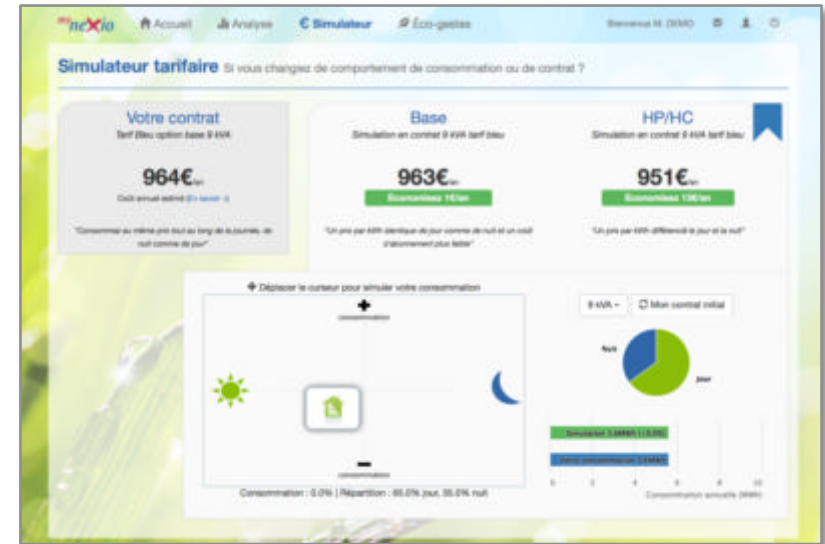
nexio Accueil Analyse € Simulateur Éco-gestes Bienvenue M. DEMO

Simulateur tarifaire Si vous changez de comportement de consommation ou de contrat ?

Votre contrat
Tarif Bleu option base 9 kVA

964€/an

Coût annuel estimé (En savoir +)

"Consommez au même prix tout au long de la journée, de nuit comme de jour"

Base
Simulation en contrat 9 kVA tarif bleu

963€/an

Economisez 1€/an

"Un prix par kWh identique de jour comme de nuit et un coût d'abonnement plus faible"

HP/HC
Simulation en contrat 9 kVA tarif bleu

951€/an

Economisez 13€/an

"Un prix par kWh différencié le jour et la nuit"

Déplacer le curseur pour simuler votre consommation

+
consommation

-
consommation

Consommation : 0.0% | Répartition : 65.0% jour, 35.0% nuit

9 kVA Mon contrat initial

Nuit

Jour

Simulation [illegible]

Votre consommation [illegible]

0 2 4 6 8 10

Consommation annuelle (MWh)